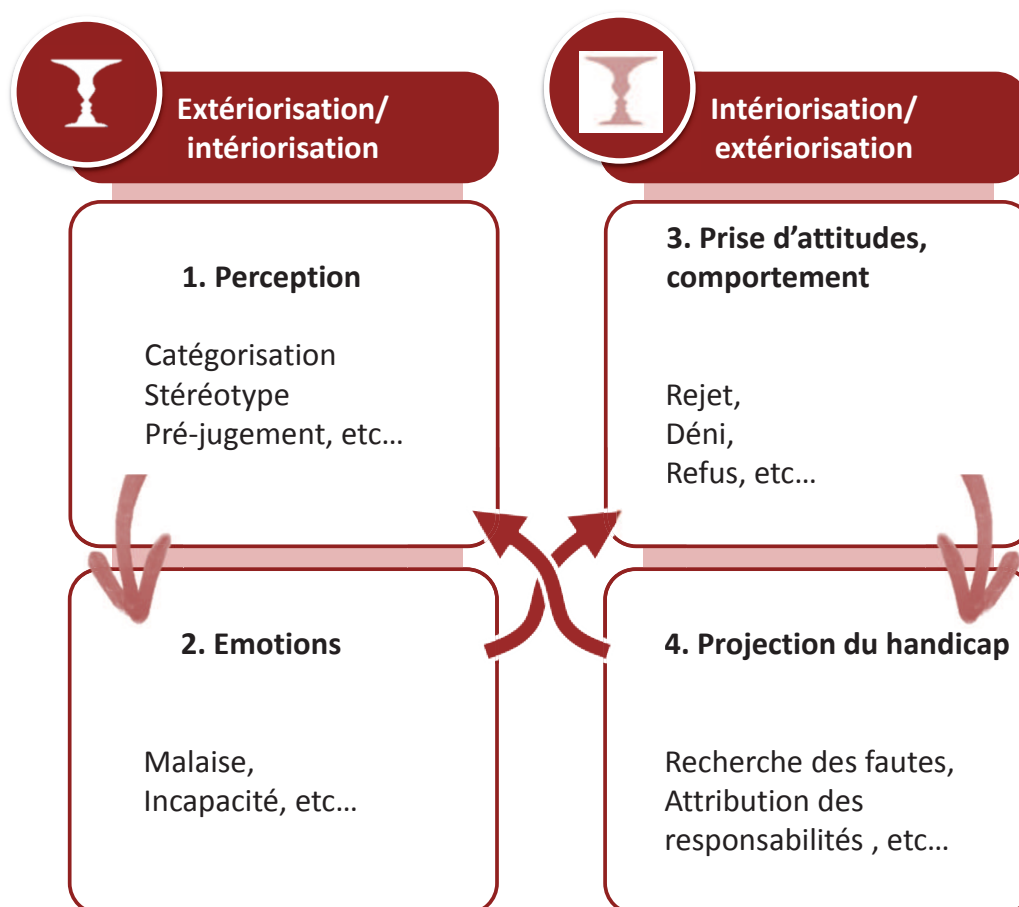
Extériorisation/ intériorisation

1. Perception

Catégorisation
Stéréotype
Pré-jugement, etc…

2. Emotions

Malaise,
Incapacité, etc…

Intériorisation/ extériorisation

3. Prise d’attitudes, comportement

Rejet,
Déni,
Refus, etc…

4. Projection du handicap

Recherche des fautes,
Attribution des responsabilités , etc…